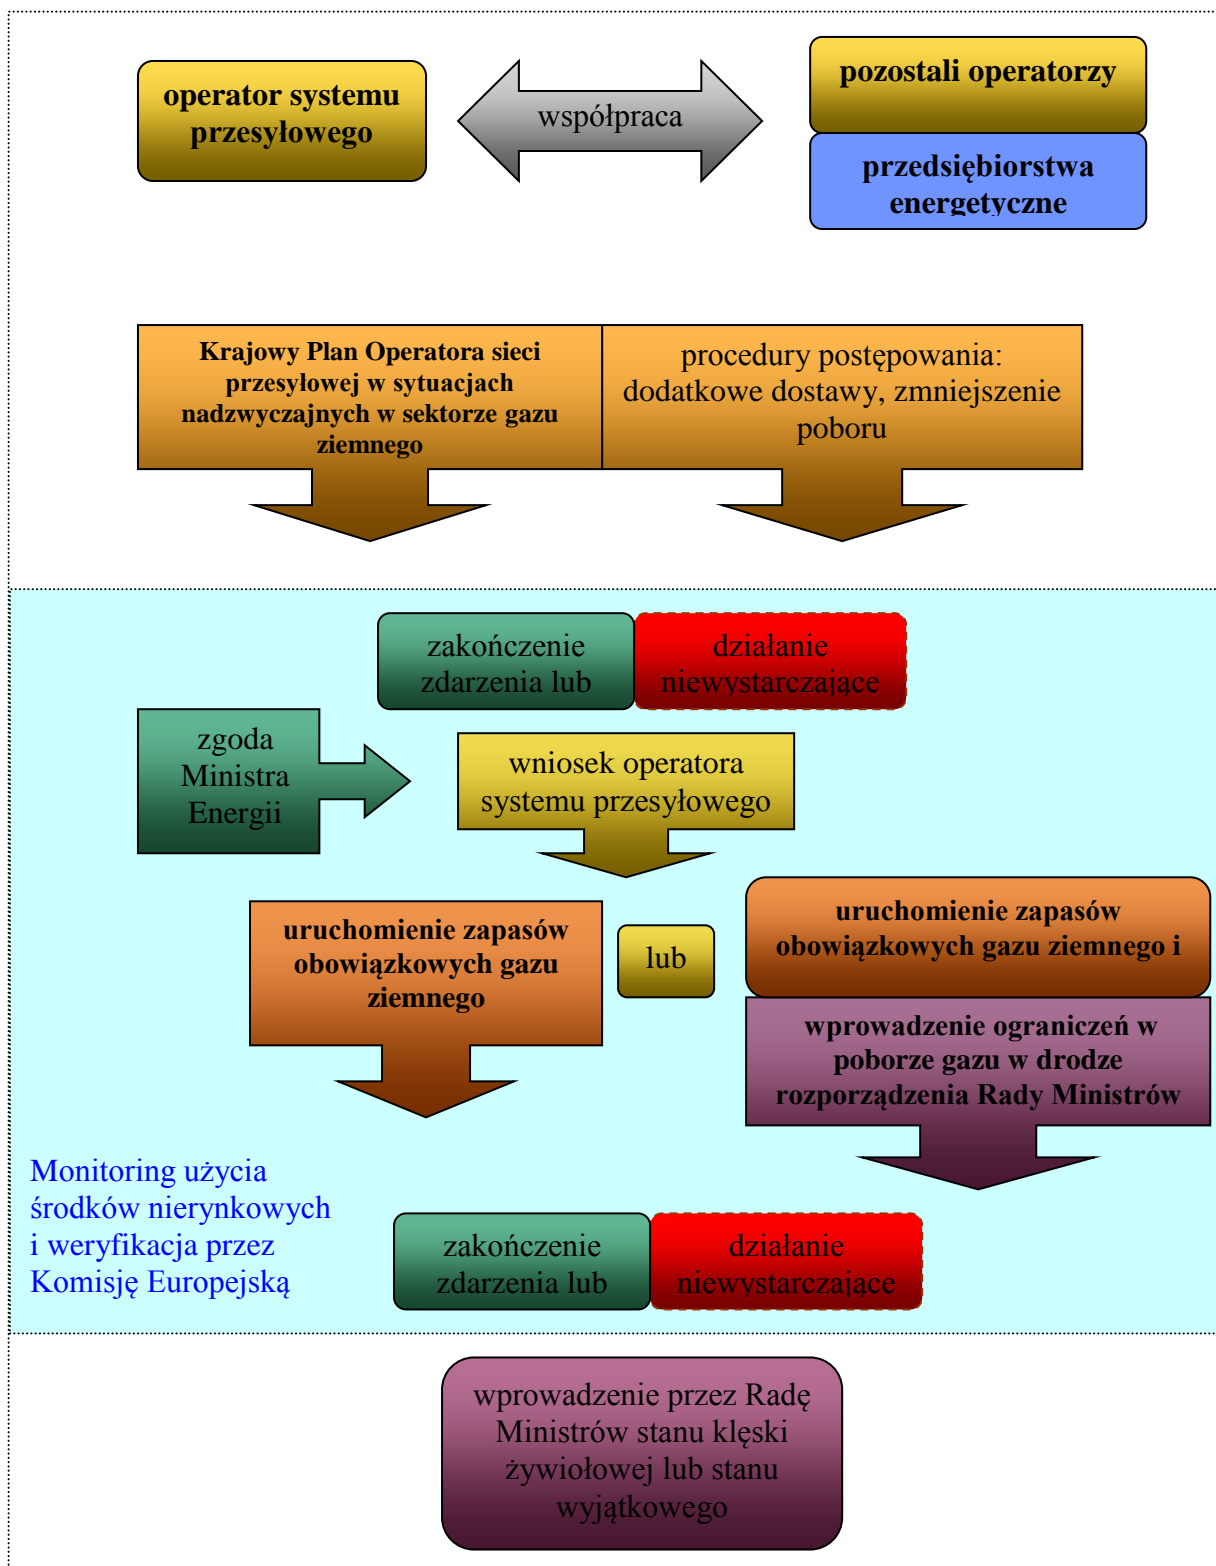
operator systemu przesyłowego

współpraca

pozostali operatorzy

przedsiębiorstwa energetyczne

Krajowy Plan Operatora sieci przesyłowej w sytuacjach nadzwyczajnych w sektorze gazu ziemnego

procedury postępowania: dodatkowe dostawy, zmniejszenie poboru

zakończenie zdarzenia lub

działanie niewystarczające

zgoda Ministra Energii

wniosek operatora systemu przesyłowego

uruchomienie zapasów obowiązkowych gazu ziemnego

lub

uruchomienie zapasów obowiązkowych gazu ziemnego i

wprowadzenie ograniczeń w poborze gazu w drodze rozporządzenia Rady Ministrów

Monitoring użycia środków nierynkowych i weryfikacja przez Komisję Europejską

zakończenie zdarzenia lub

działanie niewystarczające

wprowadzenie przez Radę Ministrów stanu klęski żywiołowej lub stanu wyjątkowego